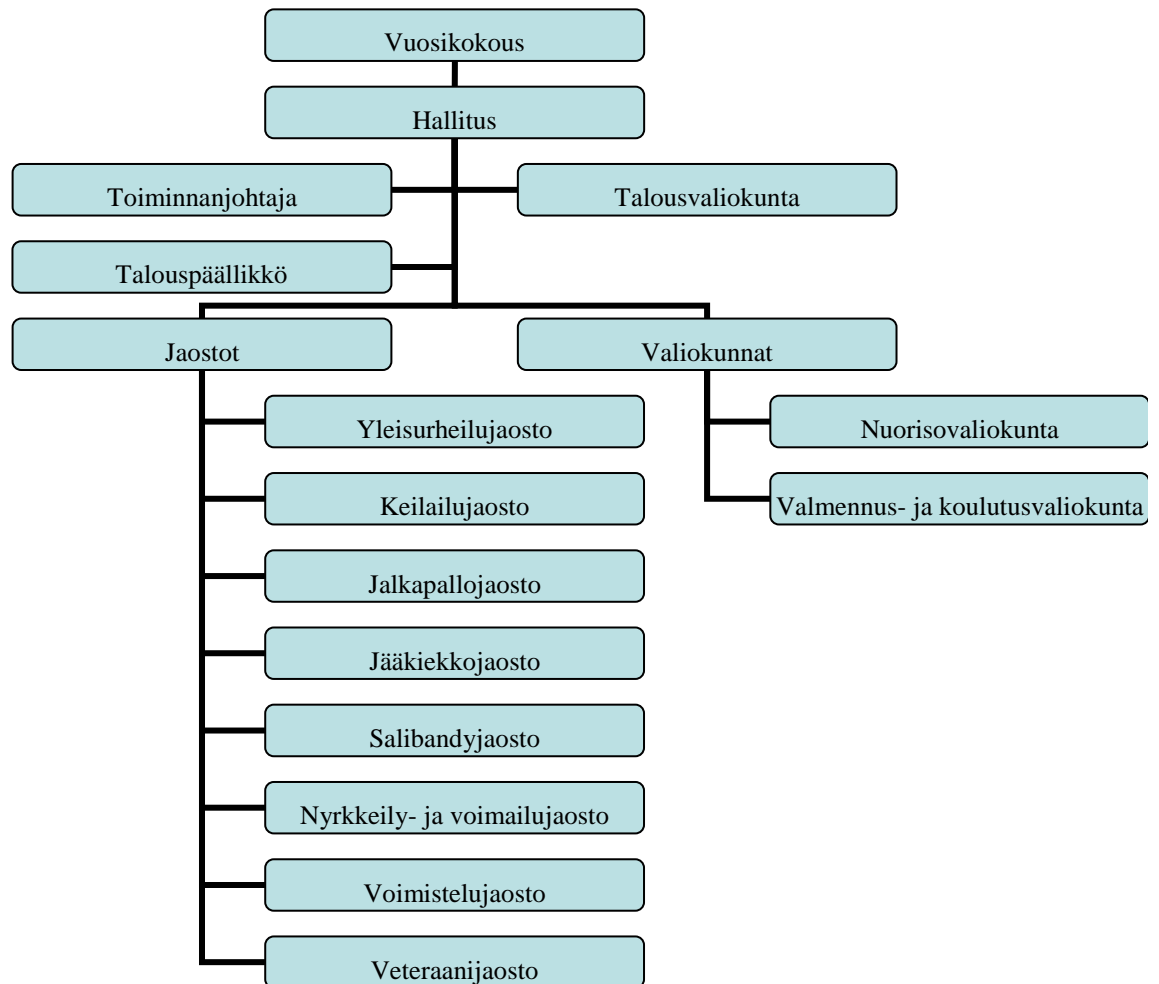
Vuosikokous

Hallitus

Toiminnanjohtaja

Talousvaliokunta

Talouspäällikkö

Jaostot

Valiokunnat

Yleisurheilujaosto

Keilailujaosto

Jalkapallojaosto

Jääkiekkojaosto

Salibandyjaosto

Nyrkkeily- ja voimailujaosto

Voimistelujaosto

Veteraanijaosto

Nuorisovaliokunta

Valmennus- ja koulutusvaliokunta